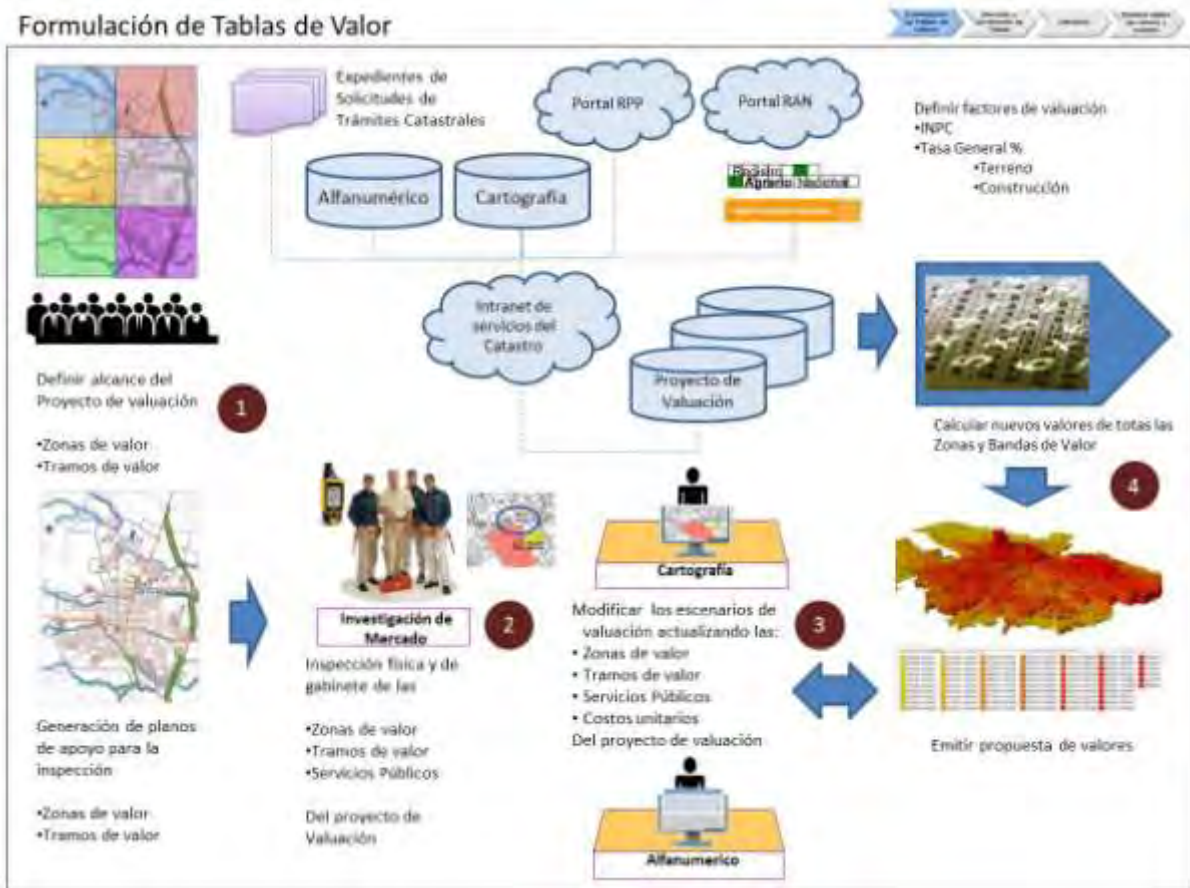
Formulación de Tablas de Valor

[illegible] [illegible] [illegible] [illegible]

Expedientes de Solicitudes de Trámites Catastrales

Portal RPP

Portal RAN

Alfanumérico

Cartografía

Registro Agrario Nacional

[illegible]

Definir factores de valuación
•INPC
•Tasa General %
•Terreno
•Construcción

Intranet de servicios del Catastro

Proyecto de Valuación

Definir alcance del Proyecto de valuación

1

•Zonas de valor
•Tramos de valor

Calcular nuevos valores de totas las Zonas y Bandas de Valor

4

Cartografía

Investigación de Mercado

2

Modificar los escenarios de valuación actualizando las:
• Zonas de valor
• Tramos de valor
• Servicios Públicos
• Costos unitarios
Del proyecto de valuación

3

Inspección física y de gabinete de las

•Zonas de valor
•Tramos de valor
•Servicios Públicos

Del proyecto de Valuación

Generación de planos de apoyo para la inspección

•Zonas de valor
•Tramos de valor

Emitir propuesta de valores

Alfanumerico